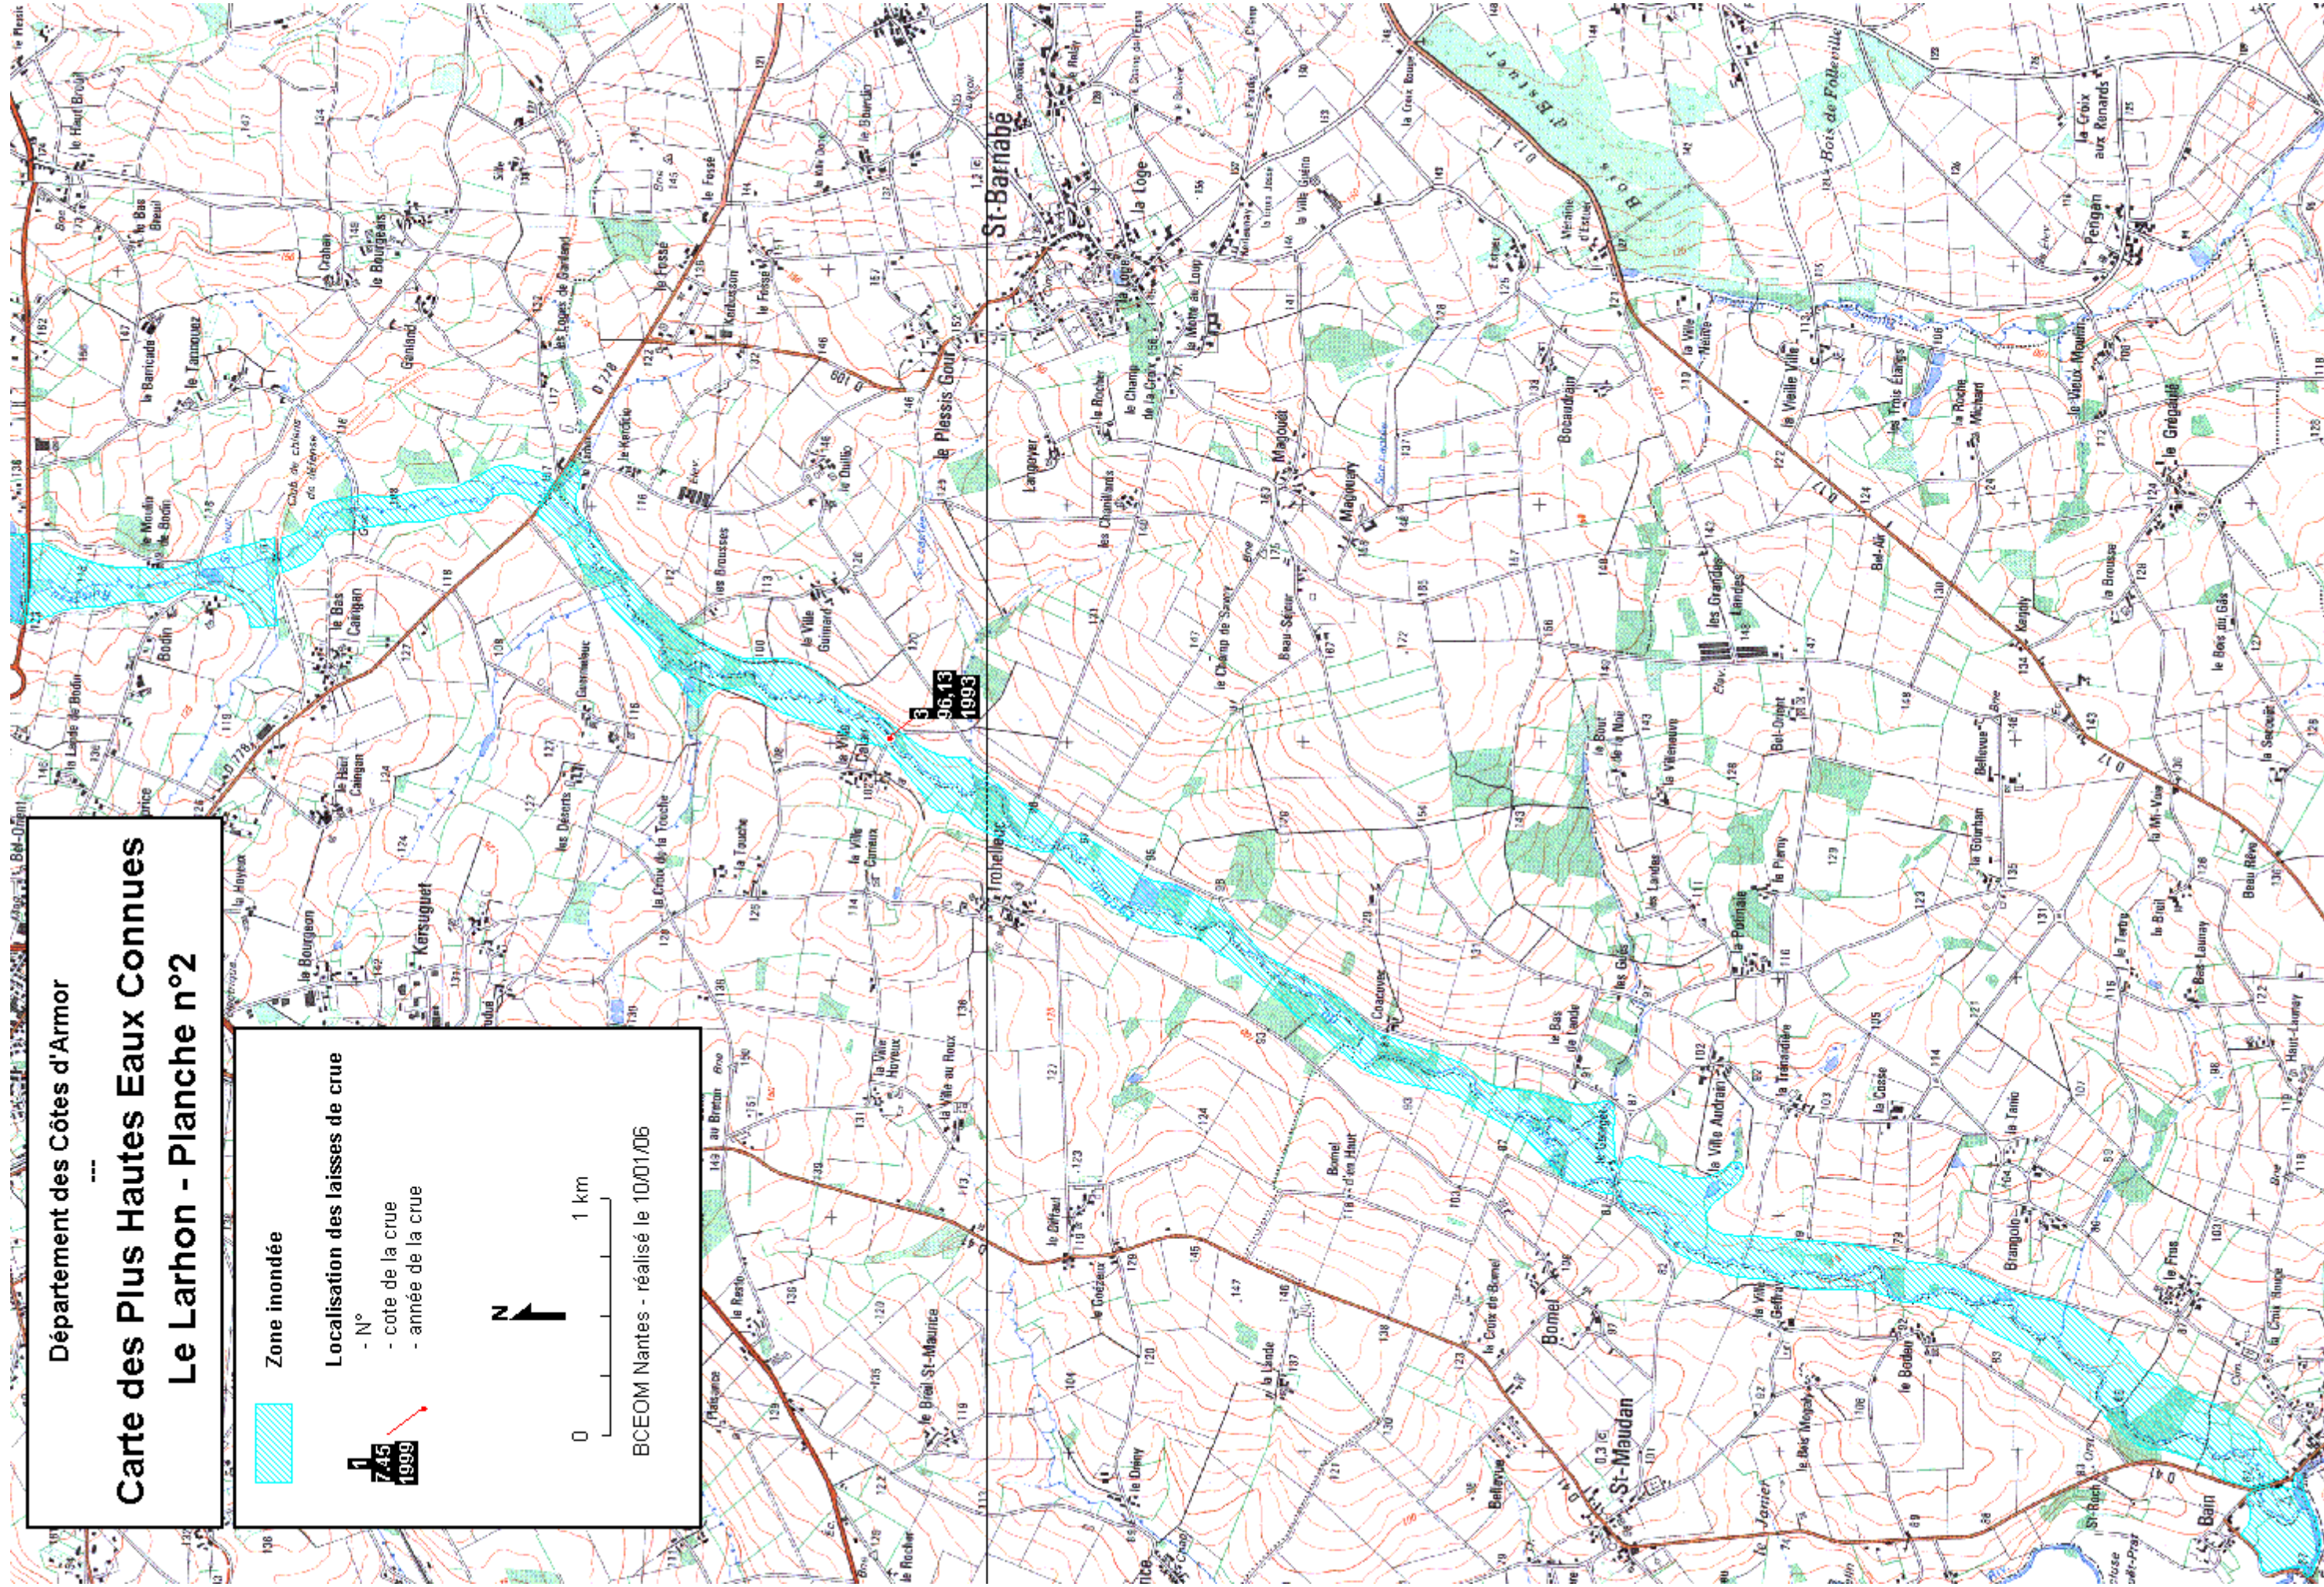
Département des Côtes d'Armor
---
Carte des Plus Hautes Eaux Connues
Le Larhon - Planche n°2

Zone inondée

Localisation des laisses de crue
- N°
- cote de la crue
- année de la crue

1
7,45
1999

N

0 1 km

BCEOM Nantes - réalisé le 10/01/06

3
96,13
1993

St-Barnabé
la Loge
le Plessis Gouit
St-Maudan
Bomel
Bain
Kersuguet
le Bas Caigan
le Haut Caigan
Trohelleuc
la Ville Guinard
les Brousses
le Fossé
Kerdudo
les Touches
Bel-Orient
Bellevue
la Poirnais
la Ville Audran
la Cosse
le Breil
le Frêne
les Grandes Landes
Péngan
Bois de Pollenville
la Croix aux Renards
la Vieille Ville
le Bourgeais
Crabon
le Bas Breuil
le Haut Breuil
le Barricade
le Tannouez
Ganland
le Moulin de Bodin
Bodin
la Lande de Bodin
le Bourgeon
les Déserts
la Croix de la Touche
la Touche
le Defaut
le Coudreux
le Diney
la Lande
la Croix de Bomel
Bomel d'en Haut
Bellevue
Brangolo
le Bodeur
le Bas Mopaly
D 778
D 17
D 700